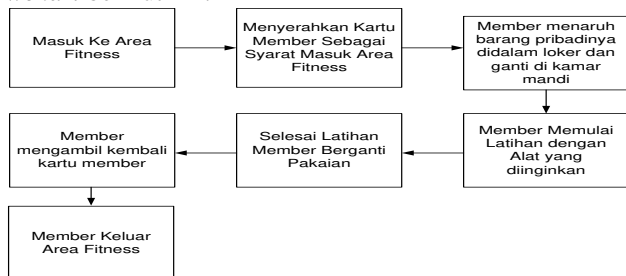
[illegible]

Masuk Ke Area Fitness

Menyerahkan Kartu Member Sebagai Syarat Masuk Area Fitness

Member menaruh barang pribadinya didalam loker dan ganti di kamar mandi

Member Memulai Latihan dengan Alat yang diinginkan

Selesai Latihan Member Berganti Pakaian

Member mengambil kembali kartu member

Member Keluar Area Fitness